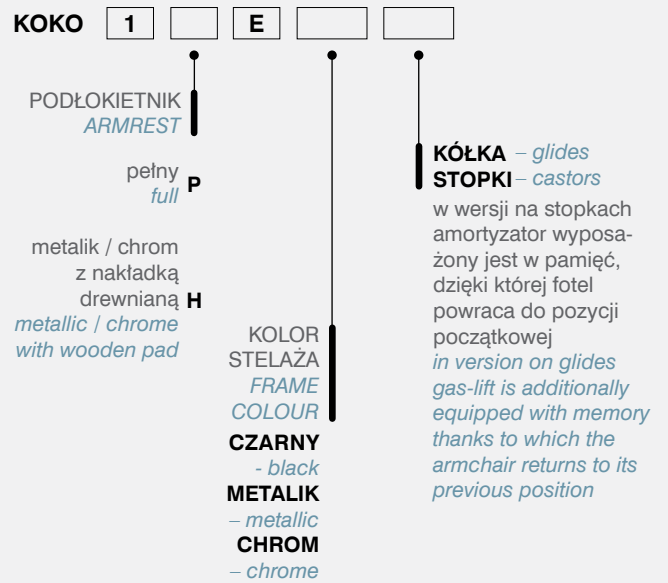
KOKO 1 E

PODŁOKIETNIK
ARMREST

pełny
full P

metalik / chrom z nakładką drewnianą H
metallic / chrome with wooden pad

KOLOR STELAŻA
FRAME COLOUR

CZARNY - black
METALIK – metallic
CHROM – chrome

KÓŁKA – glides
STOPKI – castors

w wersji na stopkach amortyzator wyposażony jest w pamięć, dzięki której fotel powraca do pozycji początkowej
in version on glides gas-lift is additionally equipped with memory thanks to which the armchair returns to its previous position